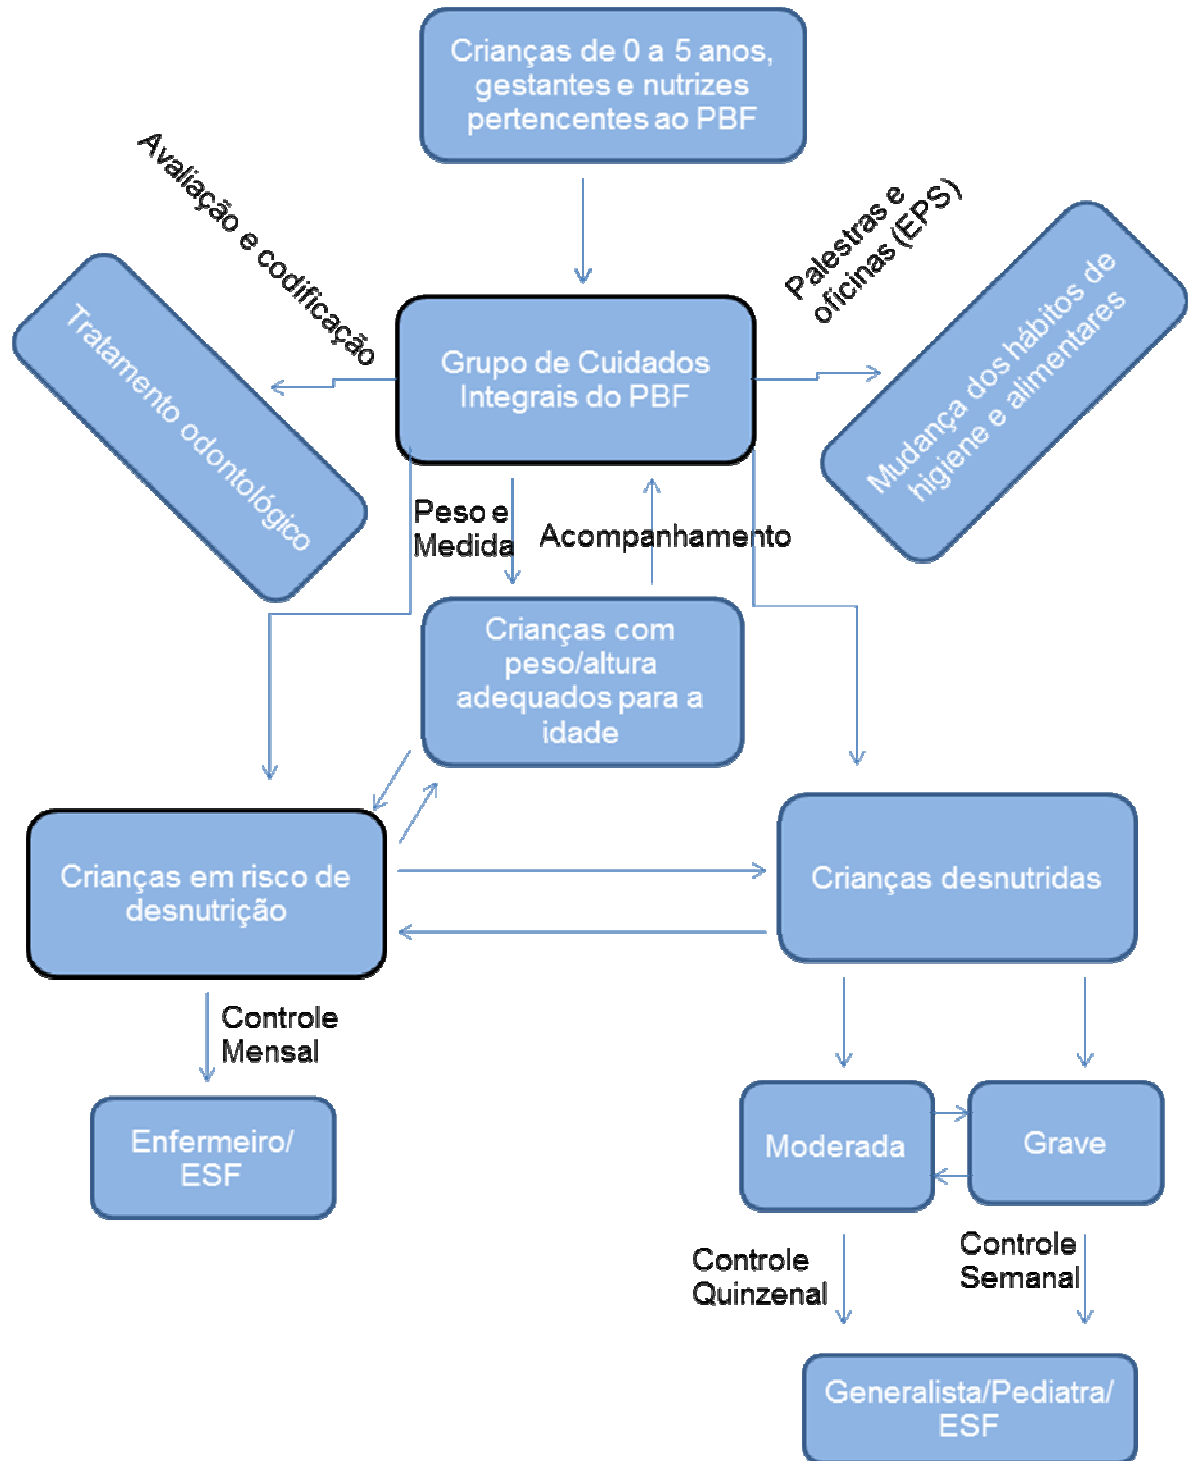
Crianças de 0 a 5 anos, gestantes e nutrizes pertencentes ao PBF

Avaliação e codificação

Palestras e oficinas (EPS)

Tratamento odontológico

Grupo de Cuidados Integrais do PBF

Mudança dos hábitos de higiene e alimentares

Peso e Medida

Acompanhamento

Crianças com peso/altura adequados para a idade

Crianças em risco de desnutrição

Crianças desnutridas

Controle Mensal

Enfermeiro/ ESF

Moderada

Grave

Controle Quinzenal

Controle Semanal

Generalista/Pediatra/ ESF